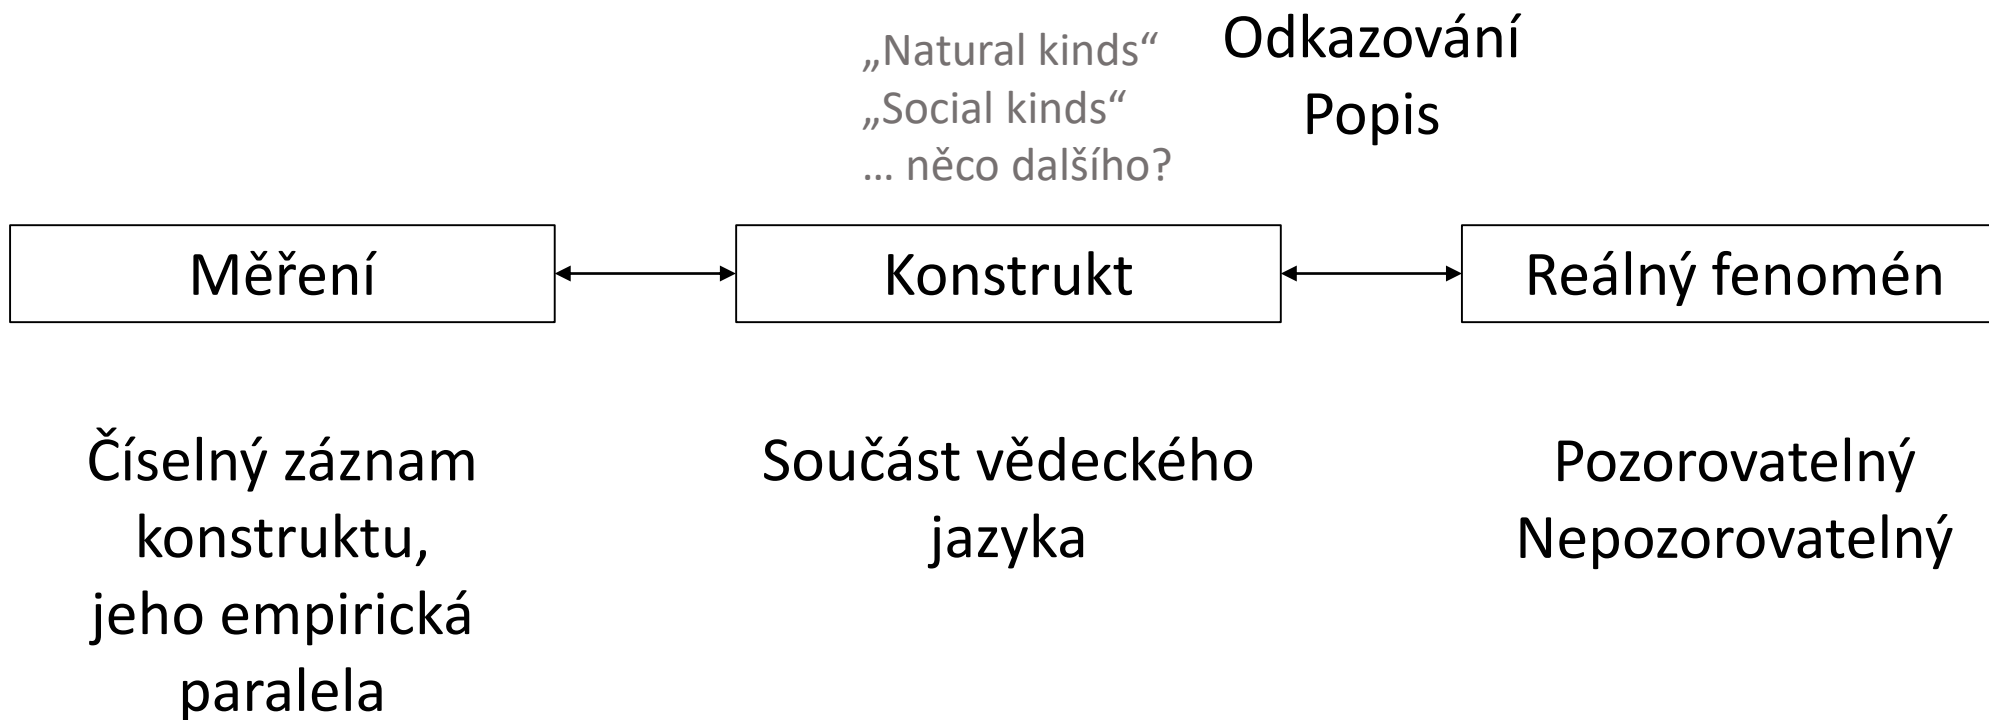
„Natural kinds“
„Social kinds“
… něco dalšího?

Odkazování
Popis

Měření

Konstrukt

Reálný fenomén

Číselný záznam konstruktu, jeho empirická paralela

Součást vědeckého jazyka

Pozorovatelný
Nepozorovatelný